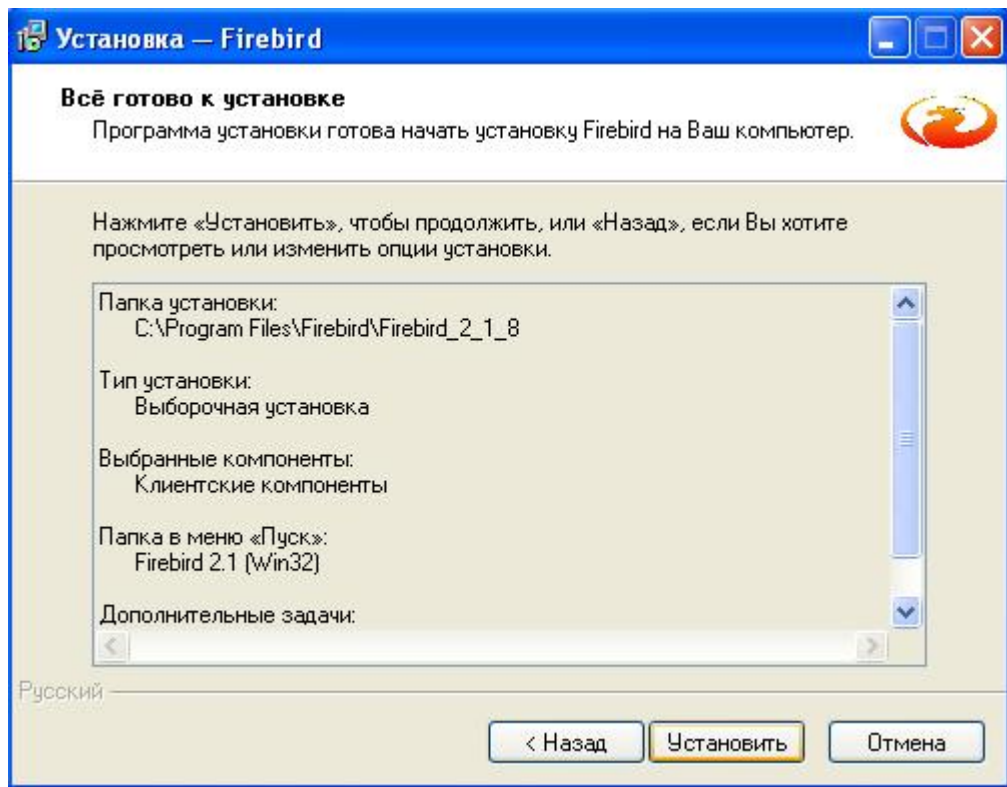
Установка — Firebird

Всё готово к установке
Программа установки готова начать установку Firebird на Ваш компьютер.

Нажмите «Установить», чтобы продолжить, или «Назад», если Вы хотите просмотреть или изменить опции установки.

Папка установки:
C:\Program Files\Firebird\Firebird_2_1_8

Тип установки:
Выборочная установка

Выбранные компоненты:
Клиентские компоненты

Папка в меню «Пуск»:
Firebird 2.1 (Win32)

Дополнительные задачи:

Русский

< Назад
Установить
Отмена